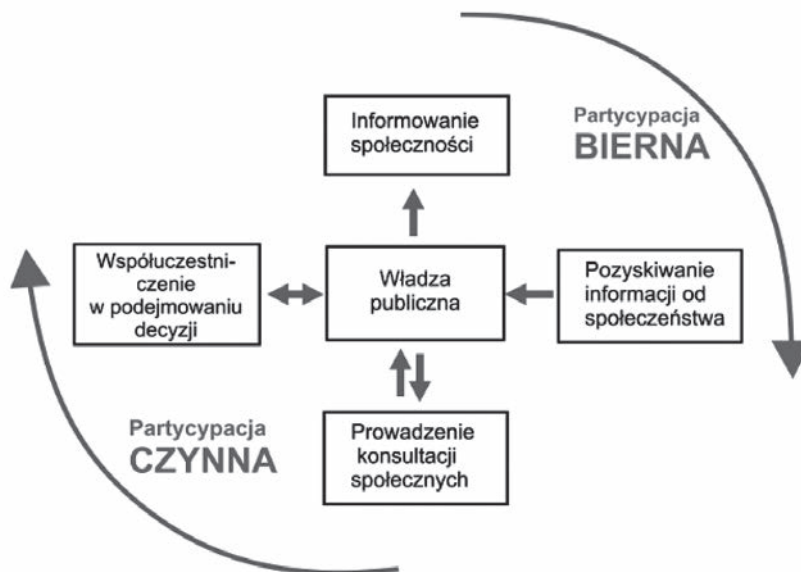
Informowanie społeczności

Partycypacja
BIERNA

Współuczestniczenie w podejmowaniu decyzji

Władza publiczna

Pozyskiwanie informacji od społeczeństwa

Partycypacja
CZYNNA

Prowadzenie konsultacji społecznych